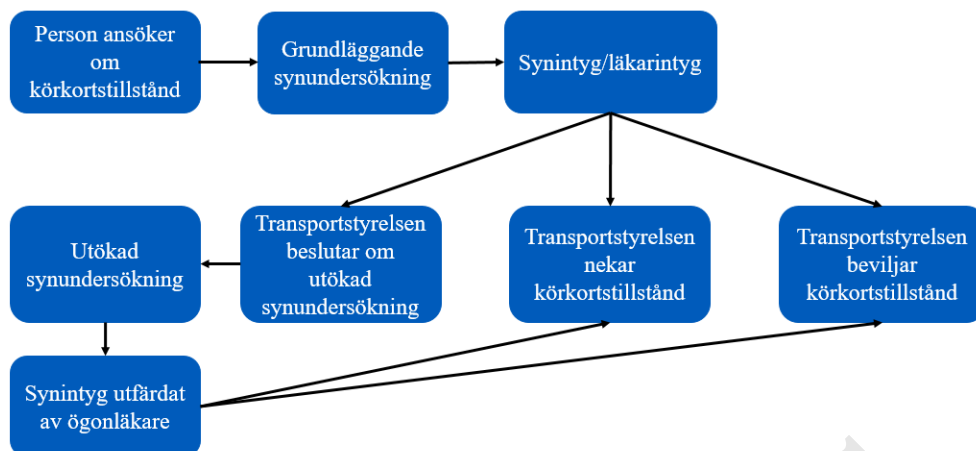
Person ansöker om körkortstillstånd

Grundläggande synundersökning

Synintyg/läkarintyg

Utökad synundersökning

Transportstyrelsen beslutar om utökad synundersökning

Transportstyrelsen nekar körkortstillstånd

Transportstyrelsen beviljar körkortstillstånd

Synintyg utfärdat av ögonläkare